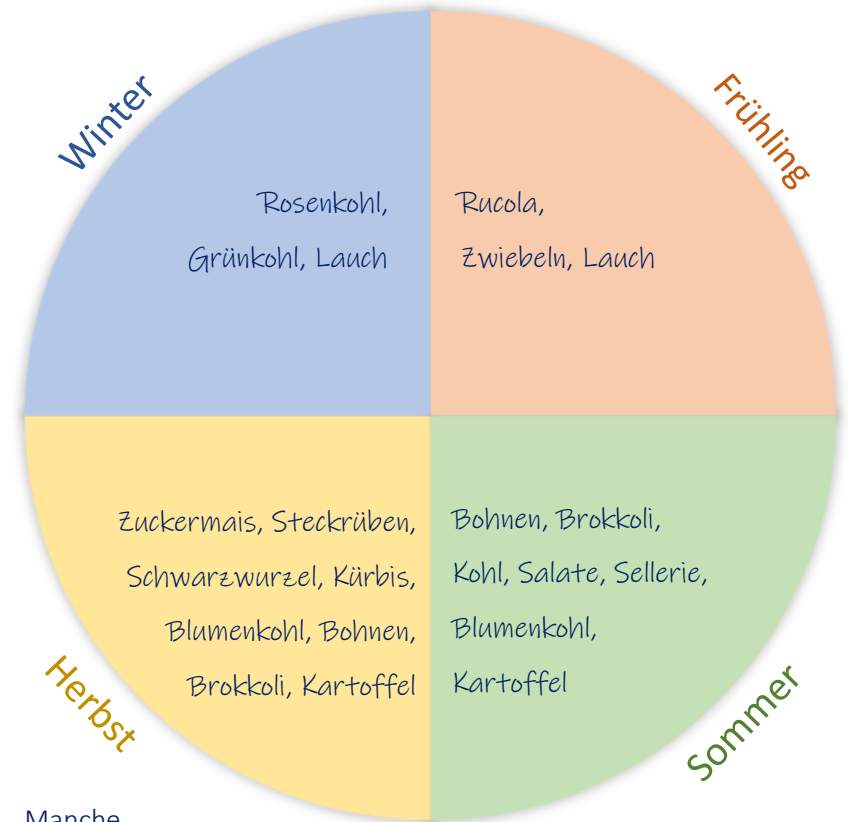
Winter

Rosenkohl,
Grünkohl, Lauch

Frühling

Rucola,
Zwiebeln, Lauch

Zuckermais, Steckrüben,
Schwarzwurzel, Kürbis,
Blumenkohl, Bohnen,
Brokkoli, Kartoffel

Herbst

Bohnen, Brokkoli,
Kohl, Salate, Sellerie,
Blumenkohl,
Kartoffel

Sommer

Manche